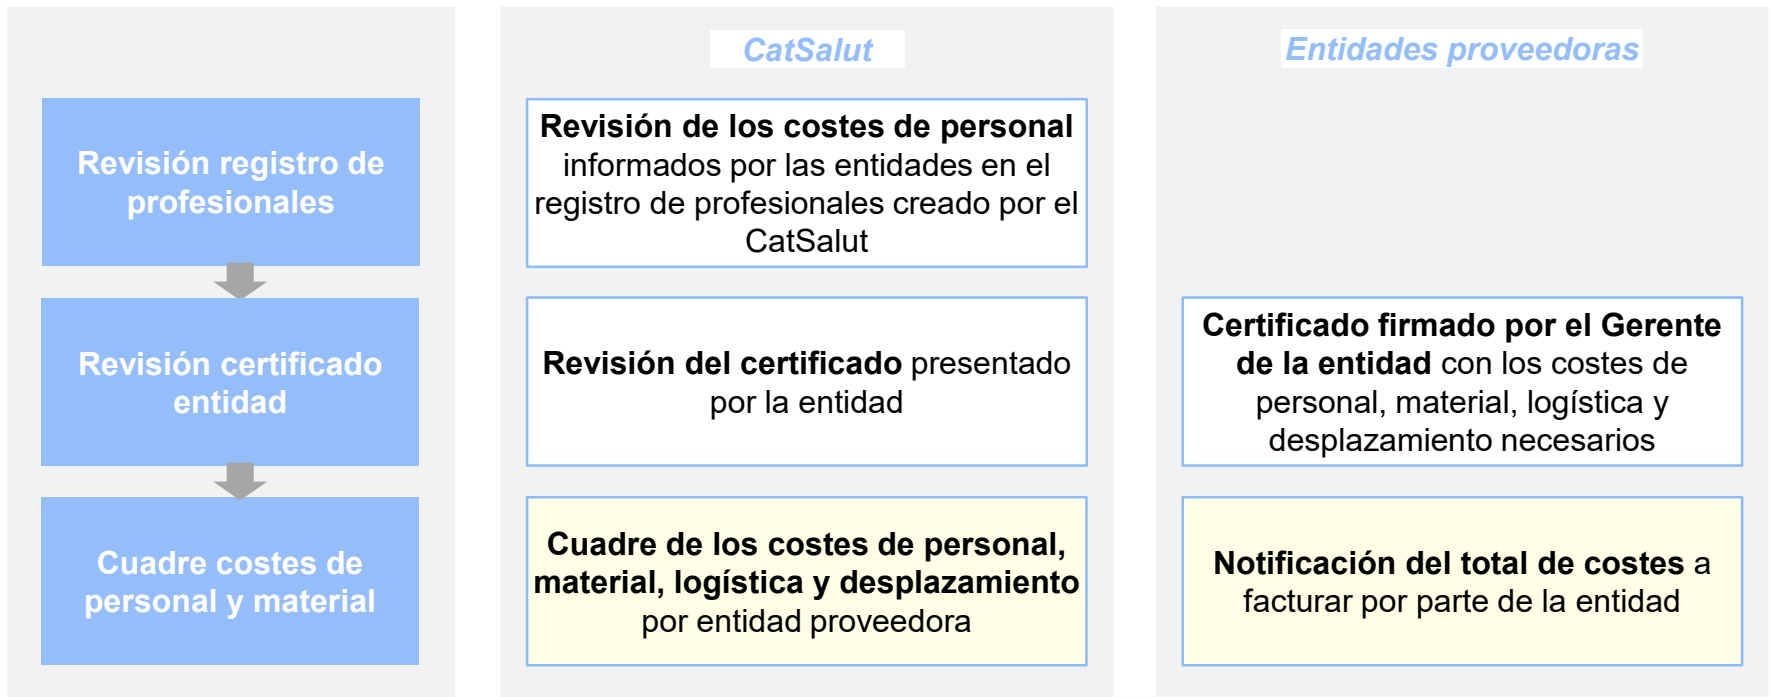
Revisión registro de profesionales

Revisión certificado entidad

Cuadre costes de personal y material

CatSalut

Revisión de los costes de personal informados por las entidades en el registro de profesionales creado por el CatSalut

Revisión del certificado presentado por la entidad

Cuadre de los costes de personal, material, logística y desplazamiento por entidad proveedora

Entidades proveedoras

Certificado firmado por el Gerente de la entidad con los costes de personal, material, logística y desplazamiento necesarios

Notificación del total de costes a facturar por parte de la entidad